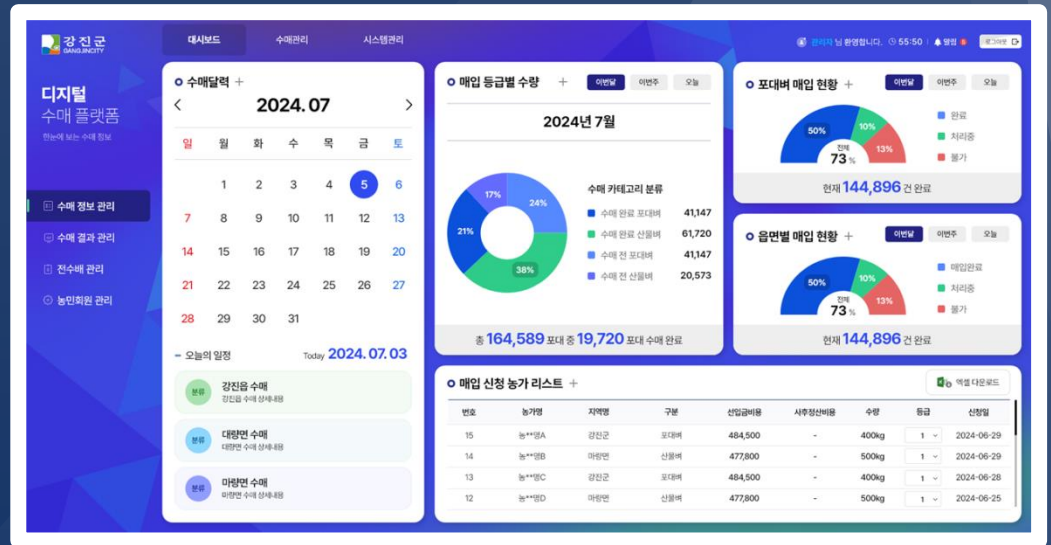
강진군 GANGJINCITY

대시보드 수매관리 시스템관리

관리자 님 환영합니다. 55:50 알림 로그아웃

디지털 수매 플랫폼
한눈에 보는 수매 정보

수매 정보 관리
수매 결과 관리
전수배 관리
농민회원 관리

수매달력 +
2024. 07

| 일 | 월 | 화 | 수 | 목 | 금 | 토 |
|---|---|---|---|---|---|---|
| | 1 | 2 | 3 | 4 | 5 | 6 |
| 7 | 8 | 9 | 10 | 11 | 12 | 13 |
| 14 | 15 | 16 | 17 | 18 | 19 | 20 |
| 21 | 22 | 23 | 24 | 25 | 26 | 27 |
| 28 | 29 | 30 | 31 | | | |

오늘의 일정 Today 2024. 07. 03

분류 강진읍 수매 강진읍 수매 상세내용
분류 대량면 수매 대량면 수매 상세내용
분류 마량면 수매 마량면 수매 상세내용

매입 등급별 수량 + 이번달 이번주 오늘
2024년 7월
17% 24% 21% 38%
수매 카테고리 분류
수매 완료 포대벼 41,147
수매 완료 산물벼 61,720
수매 전 포대벼 41,147
수매 전 산물벼 20,573
총 164,589 포대 중 19,720 포대 수매 완료

포대벼 매입 현황 + 이번달 이번주 오늘
50% 10% 13% 전체 73 %
완료 처리중 불가
현재 144,896 건 완료

읍면별 매입 현황 + 이번달 이번주 오늘
50% 10% 13% 전체 73 %
매입완료 처리중 불가
현재 144,896 건 완료

매입 신청 농가 리스트 + 엑셀 다운로드

| 번호 | 농가명 | 지역명 | 구분 | 선입금비용 | 사후정산비용 | 수량 | 등급 | 신청일 |
|---|---|---|---|---|---|---|---|---|
| 15 | 농**영A | 강진군 | 포대벼 | 484,500 | - | 400kg | 1 | 2024-06-29 |
| 14 | 농**영B | 마량면 | 산물벼 | 477,800 | - | 500kg | 1 | 2024-06-29 |
| 13 | 농**영C | 강진군 | 포대벼 | 484,500 | - | 400kg | 1 | 2024-06-28 |
| 12 | 농**영D | 마량면 | 산물벼 | 477,800 | - | 500kg | 1 | 2024-06-25 |